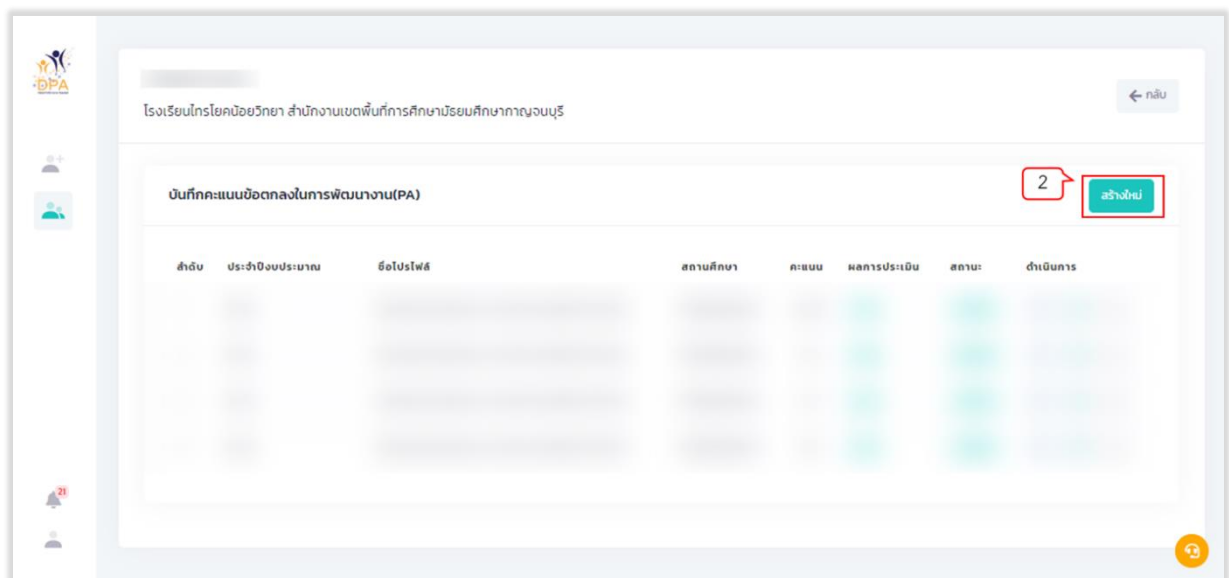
DPA

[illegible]

โรงเรียนไทรโยคน้อยวิทยา สำนักงานเขตพื้นที่การศึกษามัธยมศึกษากาญจนบุรี

← กลับ

บันทึกคะแนนข้อตกลงในการพัฒนางาน(PA)

2

สร้างใหม่

| ลำดับ | ประจำปีงบประมาณ | ชื่อโปรไฟล์ | สถานศึกษา | คะแนน | ผลการประเมิน | สถานะ | ดำเนินการ |
|---|---|---|---|---|---|---|---|
| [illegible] | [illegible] | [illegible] | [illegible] | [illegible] | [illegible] | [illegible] | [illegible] |
| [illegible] | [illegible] | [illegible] | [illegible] | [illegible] | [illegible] | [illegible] | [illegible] |
| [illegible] | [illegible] | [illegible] | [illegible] | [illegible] | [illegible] | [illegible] | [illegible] |
| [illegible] | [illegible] | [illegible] | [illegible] | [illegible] | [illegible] | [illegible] | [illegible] |

21